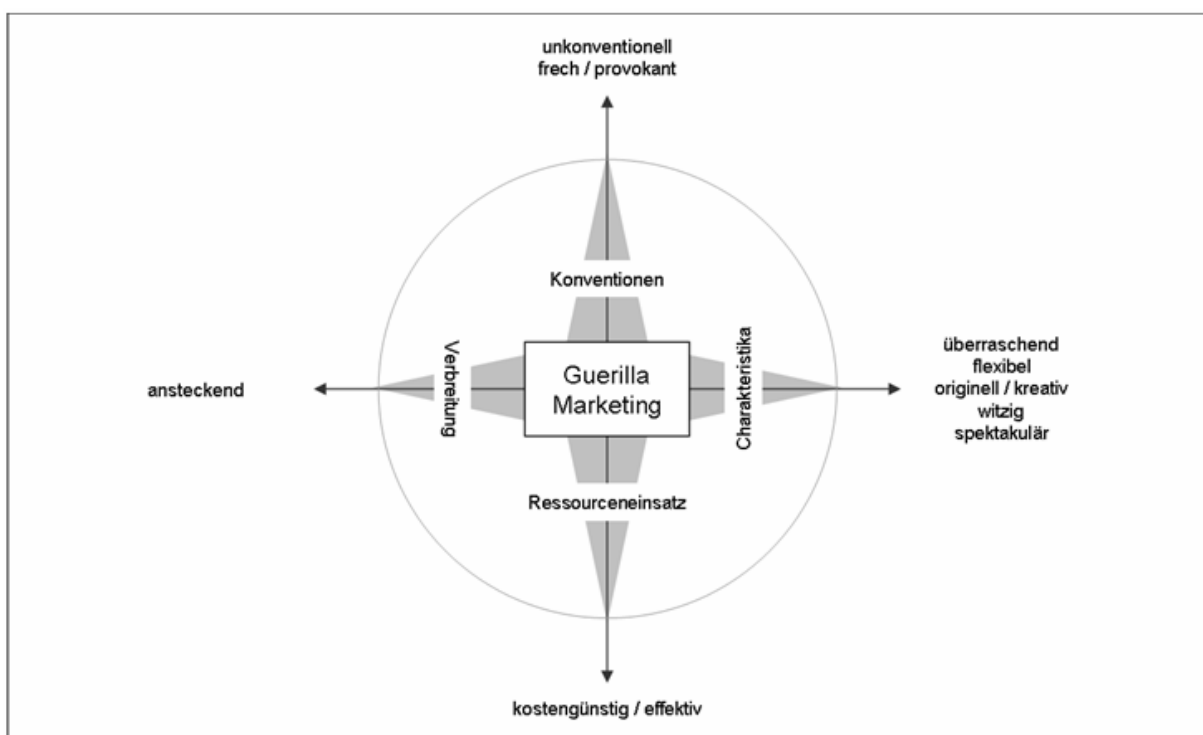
unkonventionell
frech / provokant

Konventionen

ansteckend

Verbreitung

Guerilla Marketing

Charakteristika

überraschend
flexibel
originell / kreativ
witzig
spektakulär

Ressourceneinsatz

kostengünstig / effektiv